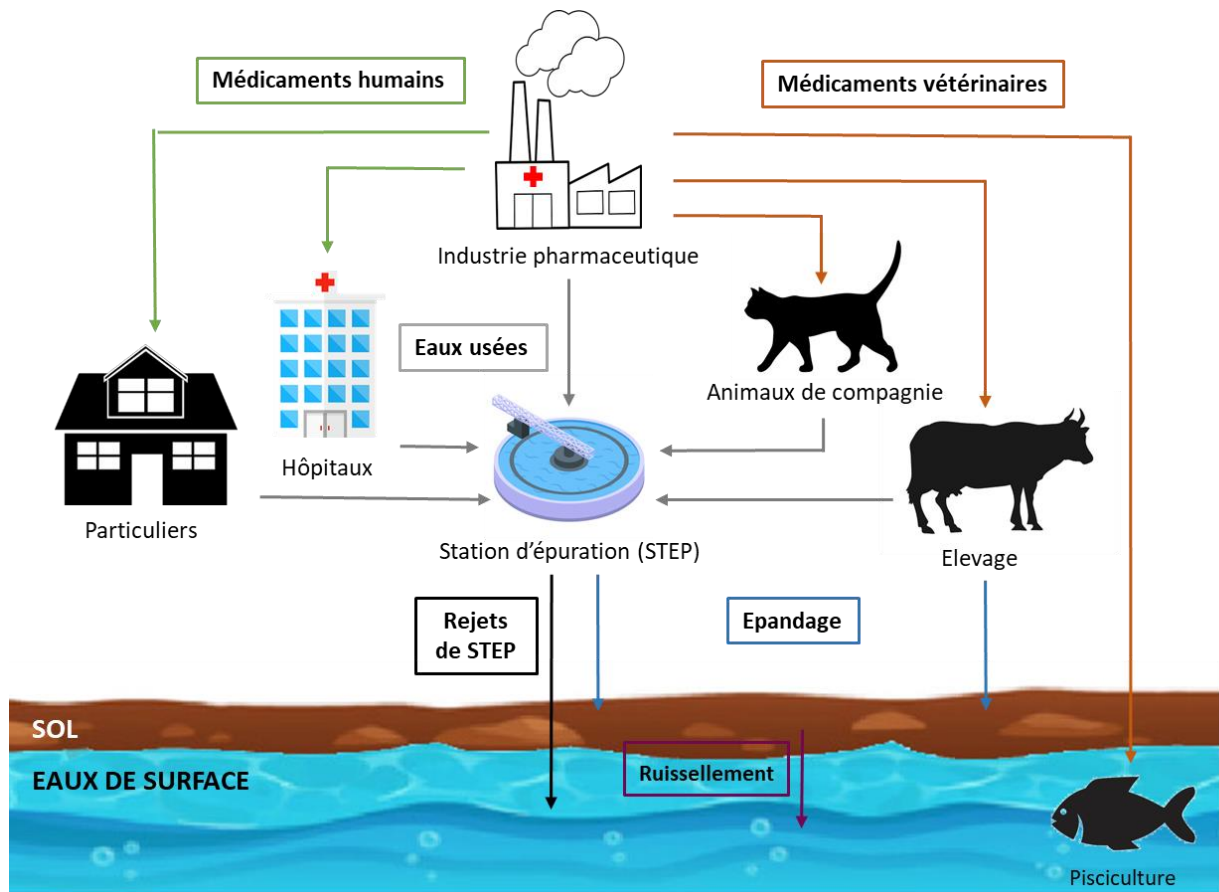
Médicaments humains

Médicaments vétérinaires

Industrie pharmaceutique

Eaux usées

Hôpitaux

Particuliers

Animaux de compagnie

Elevage

Station d'épuration (STEP)

Rejets de STEP

Epandage

SOL

EAUX DE SURFACE

Ruissellement

Pisciculture